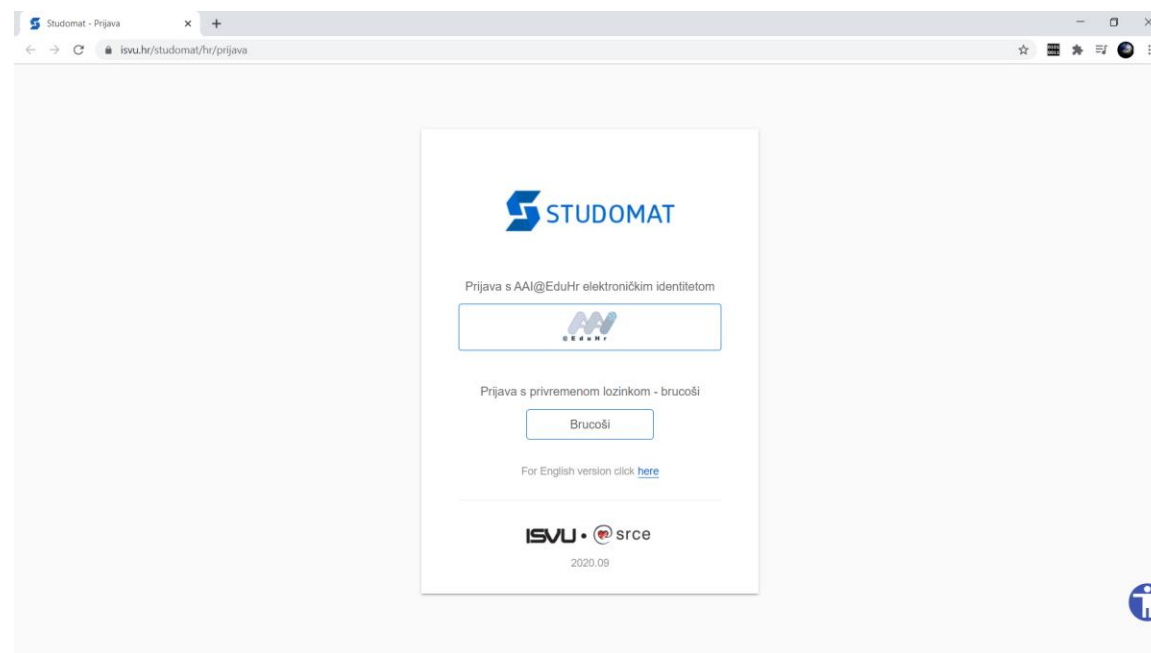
Studomat - Prijava
isvu.hr/studomat/hr/prijava

STUDOMAT

Prijava s AAI@EduHr elektroničkim identitetom

AAI @EduHr

Prijava s privremenom lozinkom - brucoši

Brucoši

For English version click here

ISVU • srce
2020.09